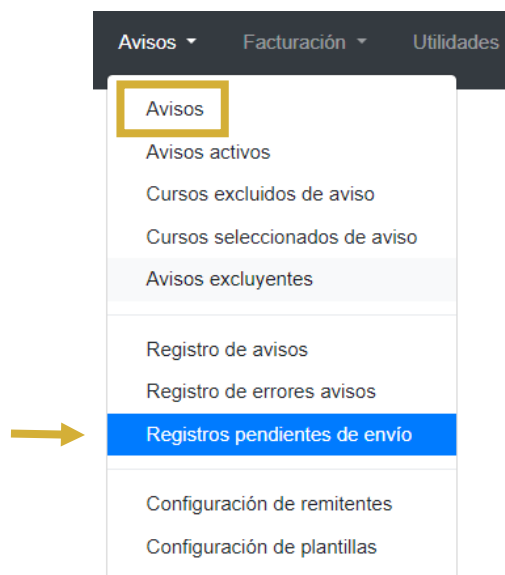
Avisos Facturación Utilidades

Avisos
Avisos activos
Cursos excluidos de aviso
Cursos seleccionados de aviso
Avisos excluyentes

Registro de avisos
Registro de errores avisos
Registros pendientes de envío

Configuración de remitentes
Configuración de plantillas